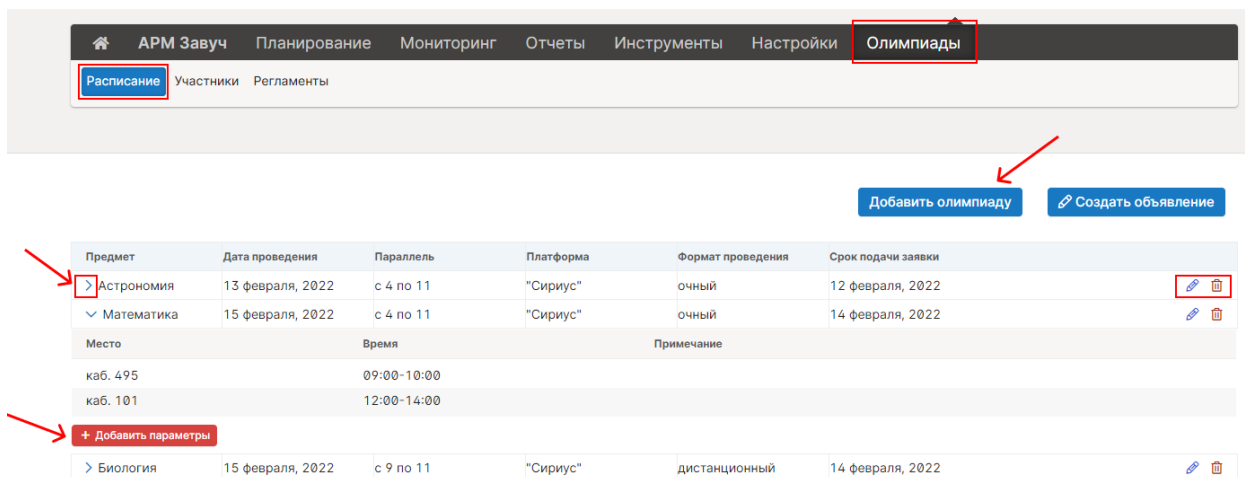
АРМ Завуч Планирование Мониторинг Отчеты Инструменты Настройки Олимпиады

Расписание Участники Регламенты

Добавить олимпиаду

Создать объявление

| Предмет | Дата проведения | Параллель | Платформа | Формат проведения | Срок подачи заявки |
|---|---|---|---|---|---|
| Астрономия | 13 февраля, 2022 | с 4 по 11 | "Сириус" | очный | 12 февраля, 2022 |
| Математика | 15 февраля, 2022 | с 4 по 11 | "Сириус" | очный | 14 февраля, 2022 |

| Место | Время | Примечание |
|---|---|---|
| каб. 495 | 09:00-10:00 | |
| каб. 101 | 12:00-14:00 | |

+ Добавить параметры

| Биология | 15 февраля, 2022 | с 9 по 11 | "Сириус" | дистанционный | 14 февраля, 2022 |
|---|---|---|---|---|---|